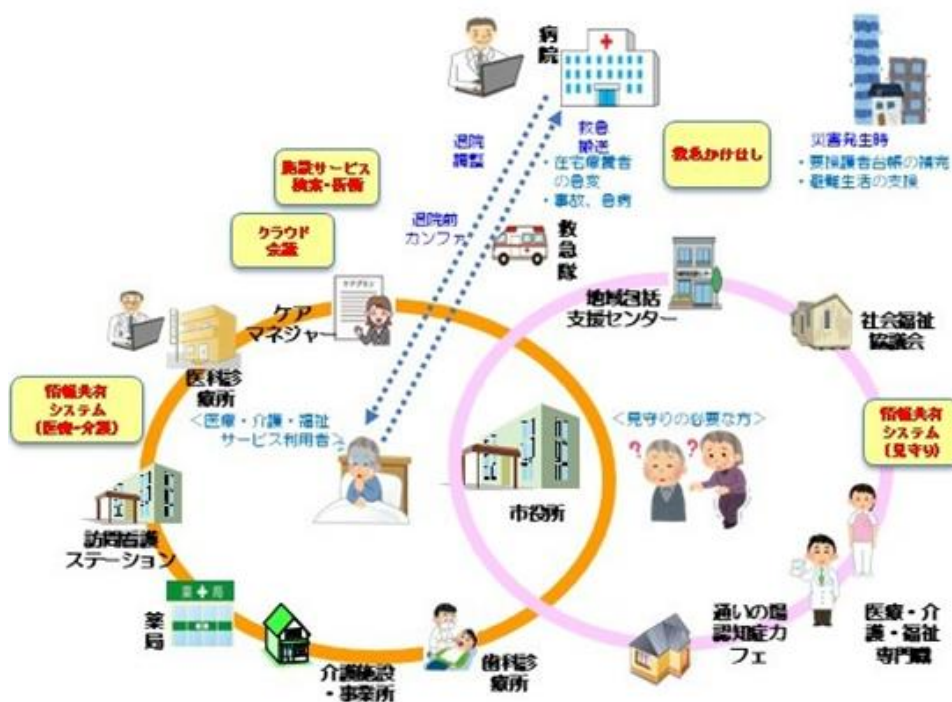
病院

退院調整

救急搬送
・在宅療養者の急変
・事故、急病

救急かけはし

災害発生時
・要援護者台帳の補完
・避難生活の支援

施設サービス検索・拡張

クラウド会議

退院前カンファ

救急隊

ケアマネジャー

地域包括支援センター

社会福祉協議会

医科診療所

情報共有システム（医療・介護）

＜医療・介護・福祉サービス利用者＞

＜見守りの必要な方＞

情報共有システム（見守り）

市役所

訪問看護ステーション

薬局

介護施設・事業所

歯科診療所

通いの場認知症カフェ

医療・介護・福祉専門職